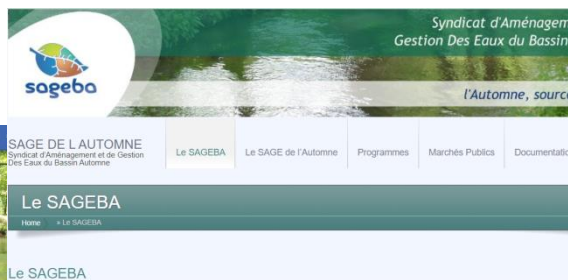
sageba

Syndicat d'Aménagem
Gestion Des Eaux du Bassin

l'Automne, source

SAGE DE L AUTOMNE
Syndicat d'Aménagement et de Gestion Des Eaux du Bassin Automne

Le SAGEBA
Le SAGE de l'Automne
Programmes
Marchés Publics
Documentatio

Le SAGEBA

Home » Le SAGEBA

Le SAGEBA